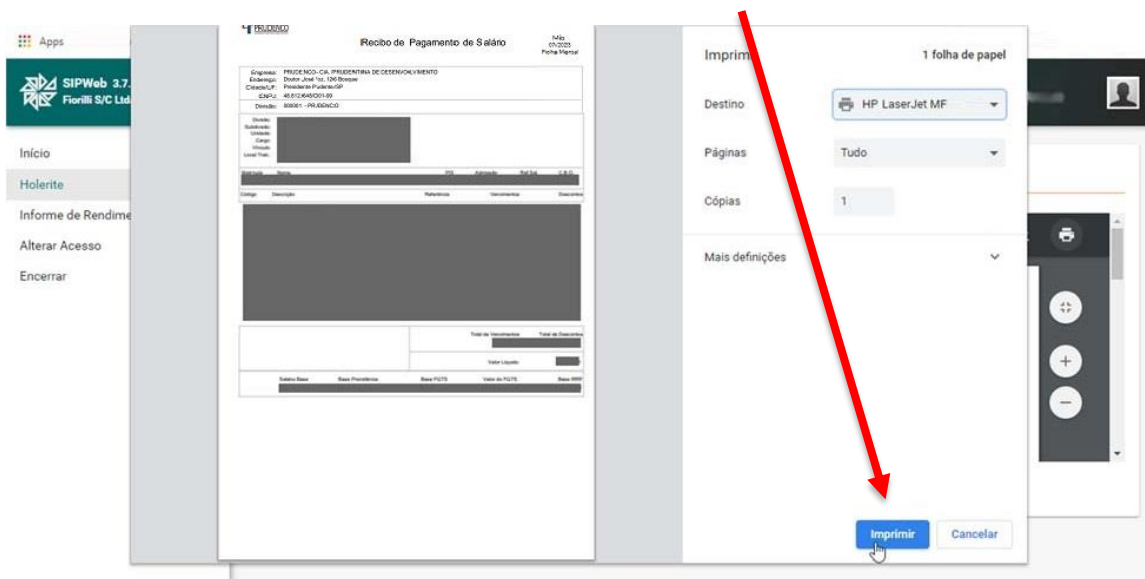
Apps

SIPWeb 3.7.
Fiorilli S/C Ltd.

Início
Holerite
Informe de Rendime
Alterar Acesso
Encerrar

PRUDENCO

Recibo de Pagamento de Salário

Mês
07/2023
Folha Mensal

Empresa: PRUDENCO - CIA. PRUDENTINA DE DESENVOLVIMENTO
Endereço: Doutor José Foz, 126 Bosque
Cidade/UF: Presidente Prudente/SP
CNPJ: 46.812.648/0001-89
Divisão: 000001 - PRUDENCO

Divisão:
Subdivisão:
Unidade:
Cargo:
Vínculo:
Local Trab.:

Contrato Nome PIS Admissão Ref.Sal. C.B.O.

Código Descrição Referência Vencimentos Descontos

Total de Vencimentos Total de Descontos

Valor Líquido

Salário Base Base Previdência Base FGTS Valor do FGTS Base IRRF

Imprimir 1 folha de papel

Destino HP LaserJet MF

Páginas Tudo

Cópias 1

Mais definições

Imprimir Cancelar